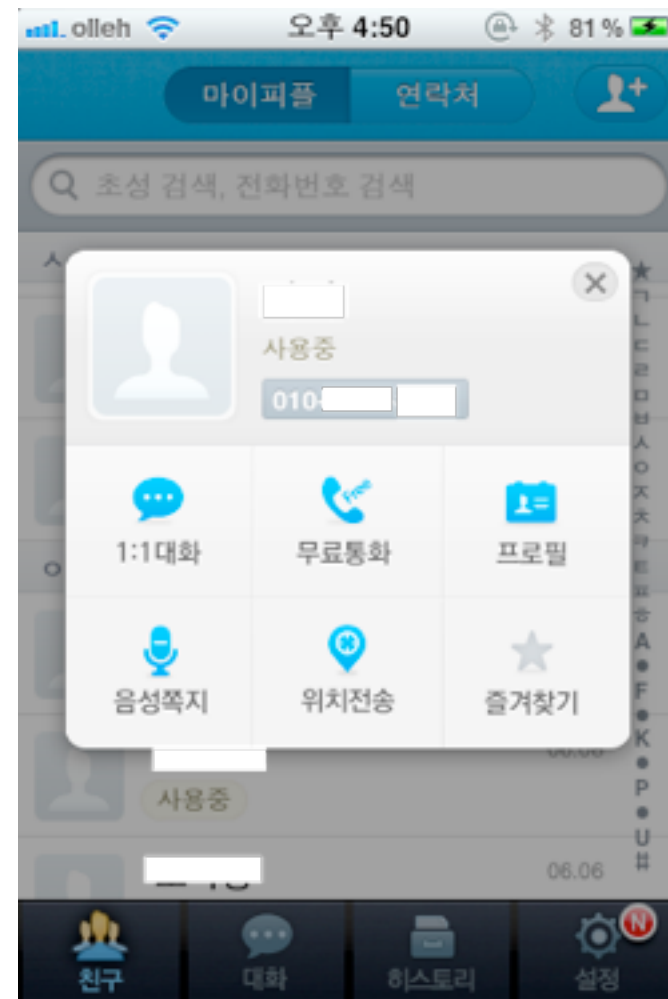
olleh 오후 4:50 81 %

마이피플 연락처

초성 검색, 전화번호 검색

사용중

010-

1:1대화

무료통화

프로필

음성쪽지

위치전송

즐겨찾기

★ ㄱ ㄴ ㄷ ㄹ ㅁ ㅂ ㅅ ㅇ ㅈ ㅊ ㅋ ㅌ ㅍ ㅎ A ● F ● K ● P ● U #

사용중

06.06

친구 대화 히스토리 설정

N